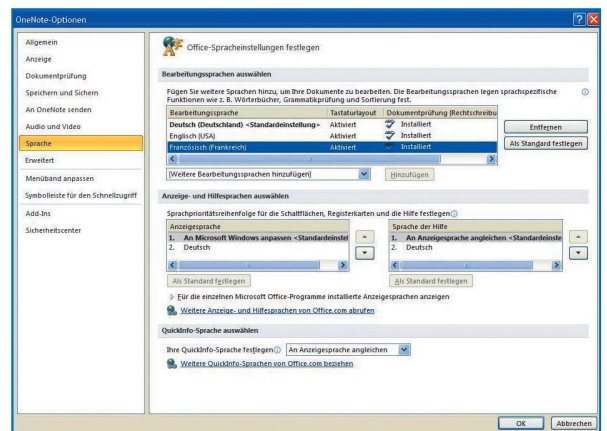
OneNote-Optionen

Allgemein
Anzeige
Dokumentprüfung
Speichern und Sichern
An OneNote senden
Audio und Video
Sprache
Erweitert
Menüband anpassen
Symbolleiste für den Schnellzugriff
Add-Ins
Sicherheitscenter

Office-Spracheinstellungen festlegen

Bearbeitungssprachen auswählen

Fügen Sie weitere Sprachen hinzu, um Ihre Dokumente zu bearbeiten. Die Bearbeitungssprachen legen sprachspezifische Funktionen wie z. B. Wörterbücher, Grammatikprüfung und Sortierung fest.

| Bearbeitungssprache | Tastaturlayout | Dokumentprüfung (Rechtschreibu |
|---|---|---|
| Deutsch (Deutschland) <Standardeinstellung> | Aktiviert | Installiert |
| Englisch (USA) | Aktiviert | Installiert |
| Französisch (Frankreich) | Aktiviert | Installiert |

Entfernen
Als Standard festlegen

[Weitere Bearbeitungssprachen hinzufügen]
Hinzufügen

Anzeige- und Hilfesprachen auswählen

Sprachprioritätsreihenfolge für die Schaltflächen, Registerkarten und die Hilfe festlegen

| Anzeigesprache |
|---|
| 1. An Microsoft Windows anpassen <Standardeinstel |
| 2. Deutsch |

| Sprache der Hilfe |
|---|
| 1. An Anzeigesprache angleichen <Standardeinste |
| 2. Deutsch |

Als Standard festlegen
Als Standard festlegen

Für die einzelnen Microsoft Office-Programme installierte Anzeigesprachen anzeigen
Weitere Anzeige- und Hilfesprachen von Office.com abrufen

QuickInfo-Sprache auswählen

Ihre QuickInfo-Sprache festlegen
An Anzeigesprache angleichen
Weitere QuickInfo-Sprachen von Office.com beziehen

OK
Abbrechen